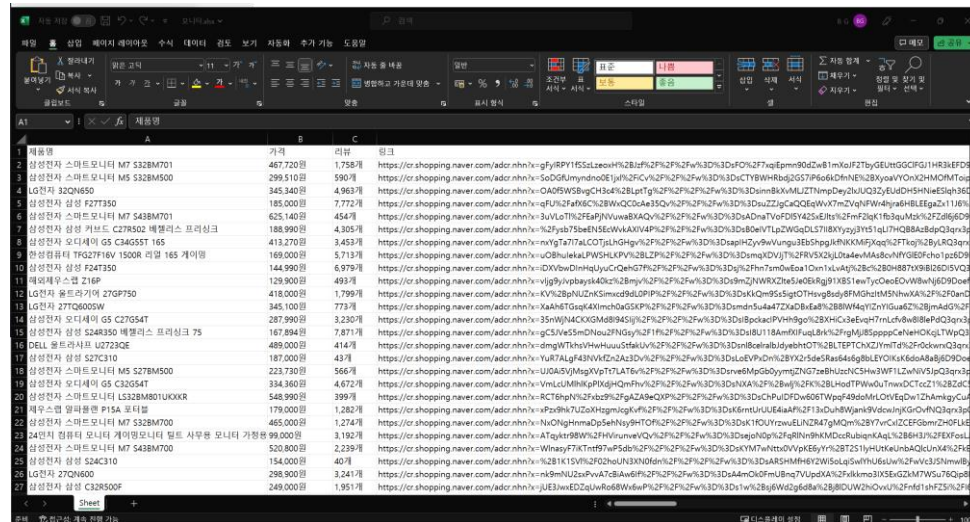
자동 저장 ● 끔 모니터.xlsx 검색

파일 홈 삽입 페이지 레이아웃 수식 데이터 검토 보기 자동화 추가 기능 도움말 메모 공유

잘라내기 복사 서식 복사 붙여넣기 클립보드
맑은 고딕 11 가 가 가 글꼴
자동 줄 바꿈 병합하고 가운데 맞춤 맞춤
일반 % 표시 형식
조건부 서식 표 서식 표준 나쁨 보통 좋음 스타일
삽입 삭제 서식 셀
자동 합계 채우기 지우기 정렬 및 필터 찾기 및 선택 편집

A1 fx 제품명

| | A | B | C | D |
|---|---|---|---|---|
| 1 | 제품명 | 가격 | 리뷰 | 링크 |
| 2 | 삼성전자 스마트모니터 M7 S32BM701 | 467,720원 | 1,758개 | https://cr.shopping.naver.com/adcr.nhn?x=gFyIRPY1fSSzLzeoxH%2BJzf%2F%2F%2Fw%3D%3DsFO%2F7xqiEpmn90dZwB1mXoJF2TbyGEUttGGClFGi1HR3kEFD9 |
| 3 | 삼성전자 스마트모니터 M5 S32BM500 | 299,510원 | 590개 | https://cr.shopping.naver.com/adcr.nhn?x=SoDGfUmyndinoOE1jxl%2FiCv%2F%2F%2Fw%3D%3DsCTYBWHRbdj2GS7iP6o6kDfnNE%2BXyoaVYOnX2HMOfMToip |
| 4 | LG전자 32QN650 | 345,340원 | 4,963개 | https://cr.shopping.naver.com/adcr.nhn?x=OA0f5WSBvgCH3c4%2BLptTg%2F%2F%2Fw%3D%3DsinnBkXvMLlZTNmpDey2lxJUQ3ZyEUdDH5HNieESlqh36D |
| 5 | 삼성전자 삼성 F27T350 | 185,000원 | 7,772개 | https://cr.shopping.naver.com/adcr.nhn?x=qFU%2FafX6C%2BWxQC0cAe35Qv%2F%2F%2Fw%3D%3DsuZZJgCaQQEqWvX7mZVqNFWr4hjra6HBLEEgaZx11J6% |
| 6 | 삼성전자 스마트모니터 M7 S43BM701 | 625,140원 | 454개 | https://cr.shopping.naver.com/adcr.nhn?x=3uVLoTf%2FEaPjNVuwaBXAQv%2F%2F%2Fw%3D%3DsADnaTVoFDl5Y42sxElts%2FmFZlqK1fb3quMzk%2FZdl6j6D9 |
| 7 | 삼성전자 삼성 커브드 C27R502 베젤리스 프리싱크 | 188,990원 | 4,305개 | https://cr.shopping.naver.com/adcr.nhn?x=%2Fysb75beEN5EcWvkAXIV4P%2F%2F%2Fw%3D%3DsB0elVFLpZWGdDL57I8XYyzyj3Yt51qLl7HQB8AzBdpQ3qrx3p |
| 8 | 삼성전자 오디세이 G5 C34G55T 165 | 413,270원 | 3,453개 | https://cr.shopping.naver.com/adcr.nhn?x=nxYgTa7i7aLCOTjsLhGhgv%2F%2F%2Fw%3D%3DsapIHZyv9wVungu3EbShpgJkfNKKMiFjXqq%2FTkoj%2ByLRQ3qrx |
| 9 | 한성컴퓨터 TFG27F16V 1500R 리얼 165 게이밍 | 169,000원 | 5,713개 | https://cr.shopping.naver.com/adcr.nhn?x=uObhuIekaLPWSHLKPV%2BLZP%2F%2F%2Fw%3D%3DsmqXDVJjT%2FRV5X2kjLOta4evMAs8cvNfYGIE0Fcho1pz6D9 |
| 10 | 삼성전자 삼성 F24T350 | 144,990원 | 6,979개 | https://cr.shopping.naver.com/adcr.nhn?x=iDXVbwDInHqUyuCrQehG7f%2F%2F%2Fw%3D%3Dsj%2Fhn7sm0wEoa1Oxn1xLvAtj%2Bc%2B0H887tX9iBl26DlSVQ3 |
| 11 | 해외제우스캠 Z16P | 129,900원 | 493개 | https://cr.shopping.naver.com/adcr.nhn?x=vljg9yJvpbaysk4lXz%2Bmjv%2F%2F%2Fw%3D%3Ds9mZjNWRXZlte5Je0EkRgj91XBS1ewTycOeoEOvW8wNj6D9Doef |
| 12 | LG전자 울트라기어 27GP750 | 418,000원 | 1,799개 | https://cr.shopping.naver.com/adcr.nhn?x=KV%2BpNUZnKSimxcd9dLOPIP%2F%2F%2Fw%3D%3DsKkQm9Ss5igtOTHsvg8sdy8FMGhzltM5NhwXA%2F%2F0anD |
| 13 | LG전자 27TQ600SW | 345,100원 | 773개 | https://cr.shopping.naver.com/adcr.nhn?x=XaAh6TGsqK4XlmchOaGSKP%2F%2F%2Fw%3D%3Dsmdn5u4a47ZXaDBxEa8%2B8IW4qYlZnYIGua62%2BjmAdG%2F |
| 14 | 삼성전자 오디세이 G5 C27G54T | 287,990원 | 3,230개 | https://cr.shopping.naver.com/adcr.nhn?x=3SnWJN4CKXGMd8I94SIj%2F%2F%2Fw%3D%3DsBpckacIPVHh9go%2BXHiCx3eEvqH7rnLcfv8w8I8lePdQ3qrx3p |
| 15 | 삼성전자 삼성 S24R350 베젤리스 프리싱크 75 | 167,894원 | 7,871개 | https://cr.shopping.naver.com/adcr.nhn?x=gC5/VeS5mDNou2FNGsy%2F1F%2F%2F%2Fw%3D%3DsIBU118AmfXIFuqL8rk%2FrgMjI8SppppCeNeHOKqLTWpQ3 |
| 16 | DELL 울트라샤프 U2723QE | 489,000원 | 414개 | https://cr.shopping.naver.com/adcr.nhn?x=dmgWTkhsVHwHuuuStfakUv%2F%2F%2Fw%3D%3DsnI8celralbJdyebhtOT%2BLTEPTChXZJYmlTd%2Fr0ckwnxQ3qrx |
| 17 | 삼성전자 삼성 S27C310 | 187,000원 | 43개 | https://cr.shopping.naver.com/adcr.nhn?x=YuR7ALgF43NVkfZn2Az3Dv%2F%2F%2Fw%3D%3DsLoEVPxDn%2BYX2r5deSRas64s6gBbLEYOIKsK6doA8aBj6D9Do |
| 18 | 삼성전자 스마트모니터 M5 S27BM500 | 223,730원 | 566개 | https://cr.shopping.naver.com/adcr.nhn?x=UJ0Ai5VjMsgXVpTt7LAT6v%2F%2F%2Fw%3D%3Dsrve6MpGb0yymtjZNG7zeBhUzcNC5wHW1F1LZwNiV5JpQ3qrx3p |
| 19 | 삼성전자 오디세이 G5 C32G54T | 334,360원 | 4,672개 | https://cr.shopping.naver.com/adcr.nhn?x=VmLcUMlhKpPlXdjHQmFhv%2F%2F%2Fw%3D%3DsNXA%2F%2Bwlj%2FK%2BLHodTPWw0uTnwxDCTccZ1%2BZdC |
| 20 | 삼성전자 스마트모니터 LS32BM801UKXKR | 548,990원 | 399개 | https://cr.shopping.naver.com/adcr.nhn?x=RCT6hpN%2Fxbz9%2FgAZA9eQXP%2F%2F%2Fw%3D%3DsChPulDFDw606TWpqF49doMrLOtVEqDw1ZhAmkgyCuA |
| 21 | 제우스캠 알파플랜 P15A 포터블 | 179,000원 | 1,282개 | https://cr.shopping.naver.com/adcr.nhn?x=xPzx9hk7UZoXHzgmJcgKvf%2F%2F%2Fw%3D%3DsK6rntUrUUE4iaAF%2F13xDuh8Wjank9VdcwJnjKGrOvfNQ3qrx3p |
| 22 | 삼성전자 스마트모니터 M7 S32BM702 | 465,000원 | 1,274개 | https://cr.shopping.naver.com/adcr.nhn?x=NxONgHnmaDp5ehNsy9HTOfv%2F%2F%2Fw%3D%3DsK1fOUYrzwuELiN2R47gMQm%2BY7vrZxlCZCEFGbmrZH0FLkE |
| 23 | 24인치 컴퓨터 모니터 게이밍모니터 틸트 사무용 모니터 가정용 | 99,000원 | 3,192개 | https://cr.shopping.naver.com/adcr.nhn?x=ATqyktr9BW%2FHVirunveVQv%2F%2F%2Fw%3D%3DsejoN0p%2FqRlNn9hKMDccRubiqnKAqL%2B6H3J%2FEXFosL |
| 24 | 삼성전자 스마트모니터 M7 S43BM700 | 520,800원 | 2,239개 | https://cr.shopping.naver.com/adcr.nhn?x=WlnasyF7iKTntf97wP5db%2F%2F%2Fw%3D%3DsKYM7wNttx0VvpKE6yYr%2BT2S1lyHUtKeUnbAQlcUnX4%2Fk6 |
| 25 | 삼성전자 삼성 S24C310 | 154,000원 | 40개 | https://cr.shopping.naver.com/adcr.nhn?x=%2B1K15Vl%2F02hoUN3XN0fdn%2F%2F%2Fw%3D%3DsARSHMfH6Y2WI5oLqiSwIYhU6sUw%2FwVc3/SNmwIB |
| 26 | LG전자 27QN600 | 298,900원 | 3,241개 | https://cr.shopping.naver.com/adcr.nhn?x=rA9mNU2sxPvvA7cBiAwGfFv%2F%2F%2Fw%3D%3DsA4mOk0FmLBnq7VUpdXA%2FxAkkmo3iYSExGZZkM7WSu76Qp8 |
| 27 | 삼성전자 삼성 C32R500F | 249,000원 | 1,951개 | https://cr.shopping.naver.com/adcr.nhn?x=jUE3JwxEDZqUwRo68Wx6wP%2F%2F%2Fw%3D%3Ds1w%2Bsj6Wd2g6d8a%2Bj8lDUW2hiOvxU%2Fnfd1shFZ5i%2F |

Sheet +

준비 접근성: 계속 진행 가능 디스플레이 설정